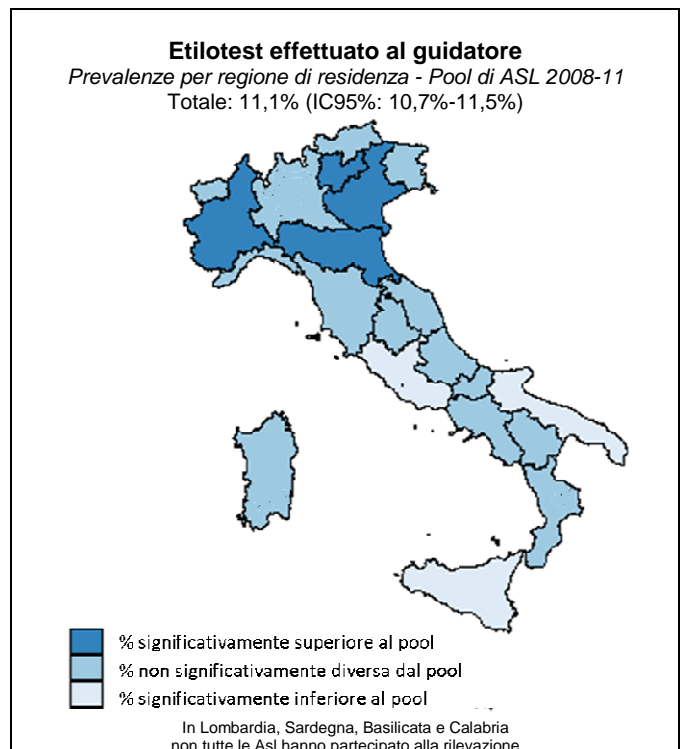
Etilotest effettuato al guidatore
Prevalenze per regione di residenza - Pool di ASL 2008-11
Totale: 11,1% (IC95%: 10,7%-11,5%)

% significativamente superiore al pool
% non significativamente diversa dal pool
% significativamente inferiore al pool

In Lombardia, Sardegna, Basilicata e Calabria non tutte le Asl hanno partecipato alla rilevazione